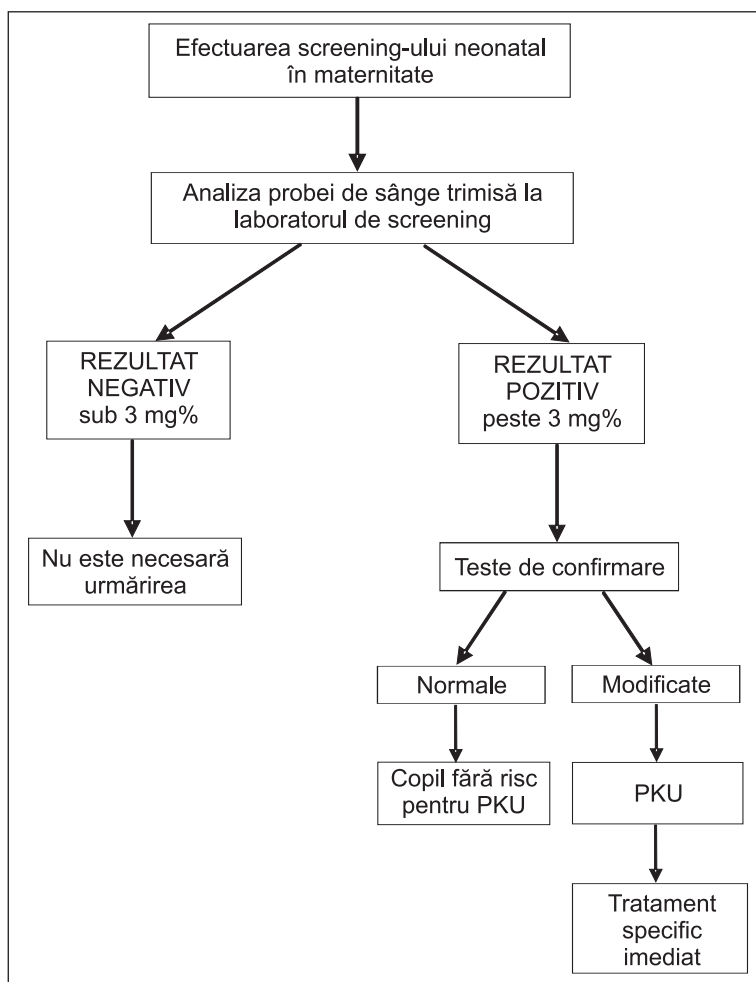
Efectuarea screening-ului neonatal în maternitate

Analiza probei de sânge trimisă la laboratorul de screening

REZULTAT NEGATIV sub 3 mg%

REZULTAT POZITIV peste 3 mg%

Nu este necesară urmărirea

Teste de confirmare

Normale

Modificate

Copil fără risc pentru PKU

PKU

Tratament specific imediat